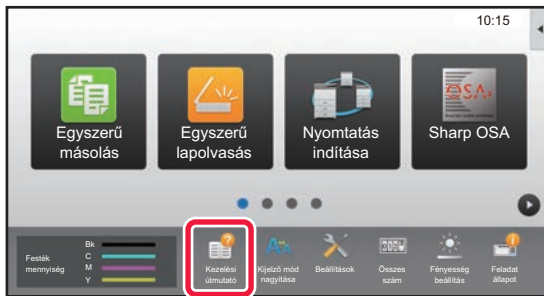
10:15

Egyszerű másolás

Egyszerű lapolvasás

Nyomtatás indítása

OSA

Sharp OSA

Festék mennyiség

Bk
C
M
Y

Kezelési útmutató

Kijelző mód nagyítása

Beállítások

Összes szám

Fényesség beállítás

Feladat állapot